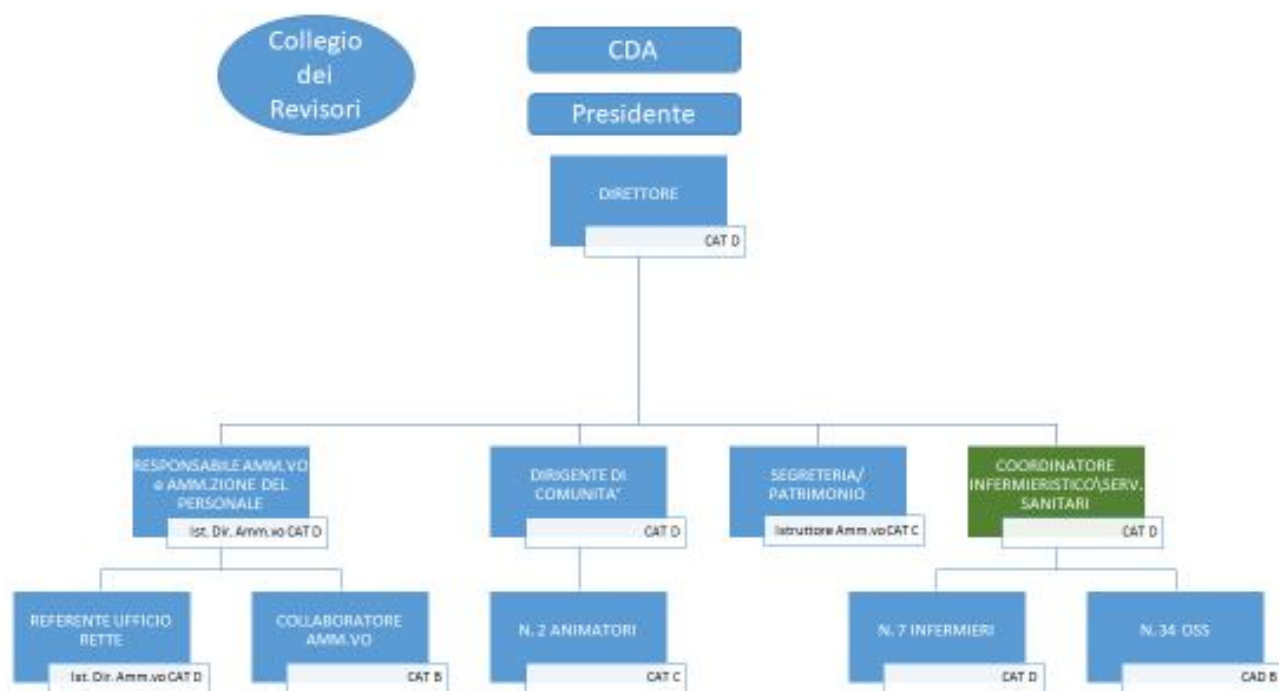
Collegio dei Revisori

CDA

Presidente

DIRETTORE

CAT D

RESPONSABILE AMM.VO e AMM.ZIONE DEL PERSONALE

Ist. Dir. Amm.vo CAT D

DIRIGENTE DI COMUNITA'

CAT D

SEGRETERIA/ PATRIMONIO

Istruttore Amm.vo CAT C

COORDINATORE INFERMIERISTICO\SERV. SANITARI

CAT D

REFERENTE UFFICIO RETTE

Ist. Dir. Amm.vo CAT D

COLLABORATORE AMM.VO

CAT B

N. 2 ANIMATORI

CAT C

N. 7 INFERMIERI

CAT D

N. 34 OSS

CAD B